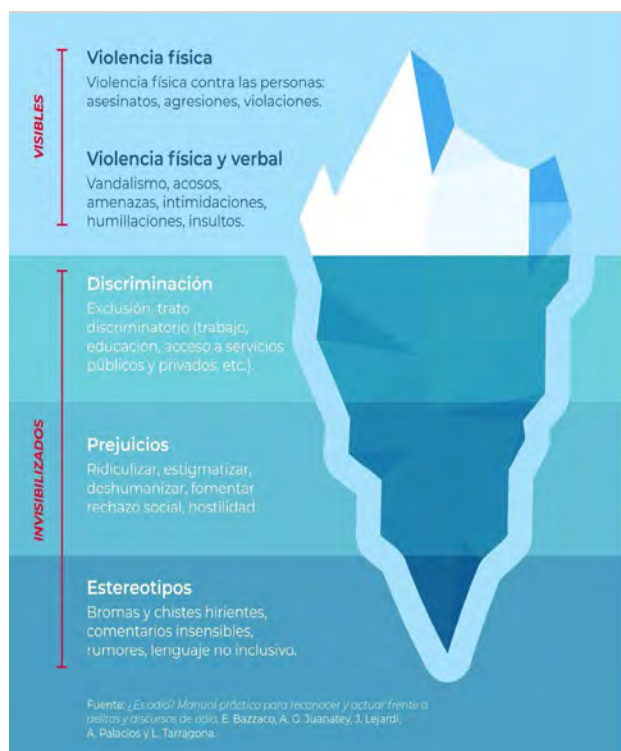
VISIBLES

Violencia física
Violencia física contra las personas: asesinatos, agresiones, violaciones.

Violencia física y verbal
Vandalismo, acosos, amenazas, intimidaciones, humillaciones, insultos.

INVISIBILIZADOS

Discriminación
Exclusión, trato discriminatorio (trabajo, educación, acceso a servicios públicos y privados, etc.).

Prejuicios
Ridiculizar, estigmatizar, deshumanizar, fomentar rechazo social, hostilidad

Estereotipos
Bromas y chistes hirientes, comentarios insensibles, rumores, lenguaje no inclusivo.

Fuente: ¿Es odio? Manual práctico para reconocer y actuar frente a delitos y discursos de odio. E. Bazzaco, A. G. Juanatey, J. Lejardi, A. Palacios y L. Tarragona.